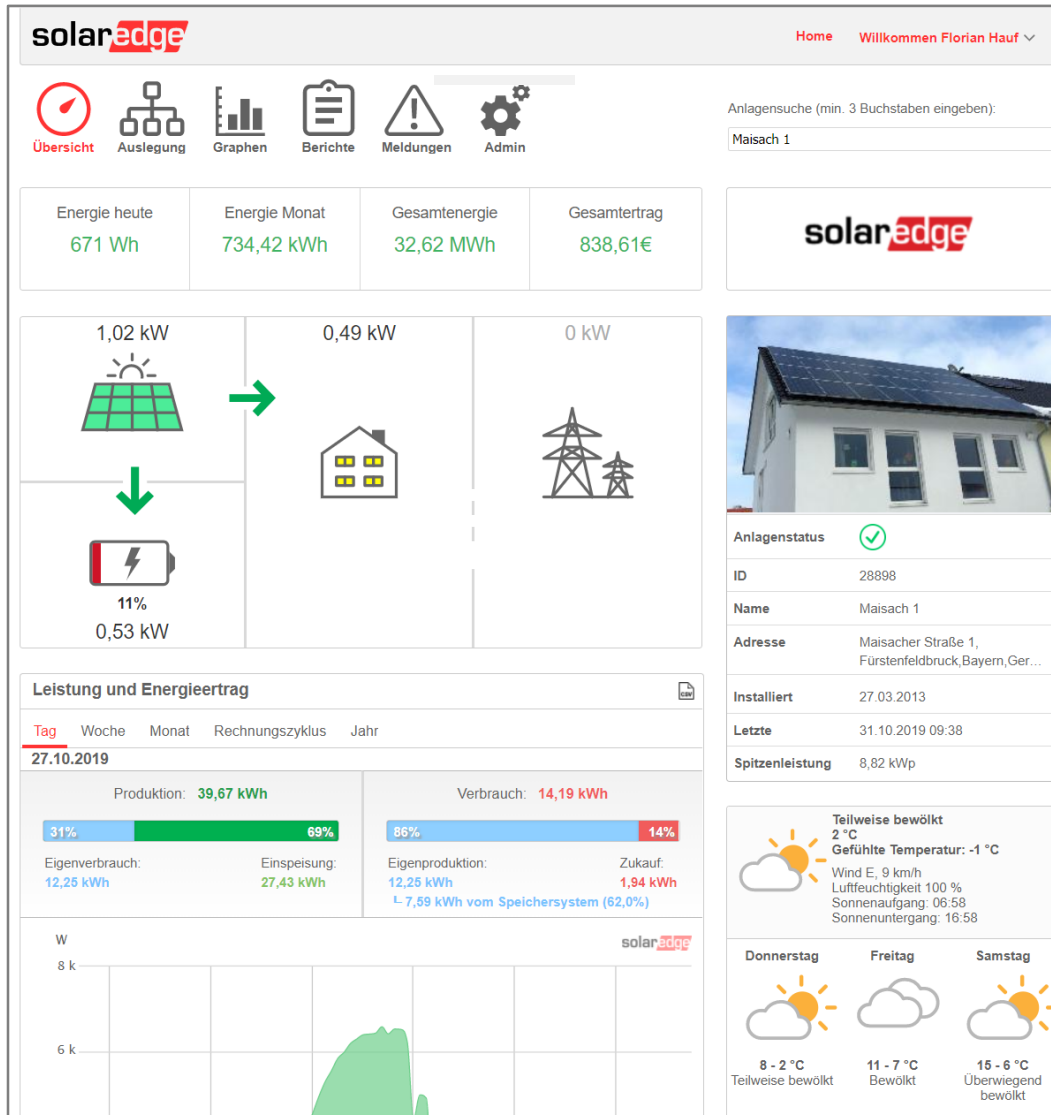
solaredge

Home Willkommen Florian Hauf

Übersicht Auslegung Graphen Berichte Meldungen Admin

Anlagensuche (min. 3 Buchstaben eingeben):

Maisach 1

| Energie heute | Energie Monat | Gesamtenergie | Gesamtertrag |
|---|---|---|---|
| 671 Wh | 734,42 kWh | 32,62 MWh | 838,61€ |

solaredge

1,02 kW

0,49 kW

0 kW

11%

0,53 kW

Leistung und Energieertrag

Tag Woche Monat Rechnungszyklus Jahr

27.10.2019

Produktion: 39,67 kWh

31% 69%

Eigenverbrauch: 12,25 kWh

Einspeisung: 27,43 kWh

Verbrauch: 14,19 kWh

86% 14%

Eigenproduktion: 12,25 kWh

Zukauf: 1,94 kWh

7,59 kWh vom Speichersystem (62,0%)

W

solaredge

8 k

6 k

| Anlagenstatus | |
|---|---|
| ID | 28898 |
| Name | Maisach 1 |
| Adresse | Maisacher Straße 1, Fürstenfeldbruck,Bayern,Ger... |
| Installiert | 27.03.2013 |
| Letzte | 31.10.2019 09:38 |
| Spitzenleistung | 8,82 kWp |

Teilweise bewölkt
2 °C
Gefühlte Temperatur: -1 °C
Wind E, 9 km/h
Luftfeuchtigkeit 100 %
Sonnenaufgang: 06:58
Sonnenuntergang: 16:58

Donnerstag
8 - 2 °C
Teilweise bewölkt

Freitag
11 - 7 °C
Bewölkt

Samstag
15 - 6 °C
Überwiegend bewölkt